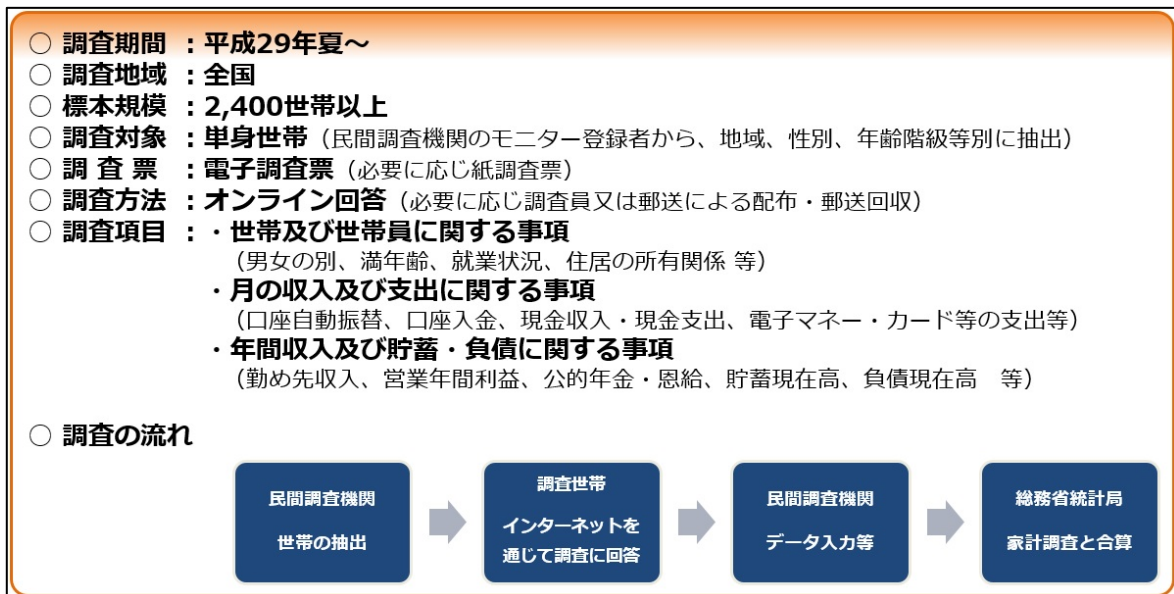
○ 調査期間 ：平成29年夏～
○ 調査地域 ：全国
○ 標本規模 ：2,400世帯以上
○ 調査対象 ：単身世帯（民間調査機関のモニター登録者から、地域、性別、年齢階級等別に抽出）
○ 調 査 票 ：電子調査票（必要に応じ紙調査票）
○ 調査方法 ：オンライン回答（必要に応じ調査員又は郵送による配布・郵送回収）
○ 調査項目 ：・世帯及び世帯員に関する事項
（男女の別、満年齢、就業状況、住居の所有関係 等）
・月の収入及び支出に関する事項
（口座自動振替、口座入金、現金収入・現金支出、電子マネー・カード等の支出等）
・年間収入及び貯蓄・負債に関する事項
（勤め先収入、営業年間利益、公的年金・恩給、貯蓄現在高、負債現在高 等）

○ 調査の流れ

民間調査機関
世帯の抽出

調査世帯
インターネットを通じて調査に回答

民間調査機関
データ入力等

総務省統計局
家計調査と合算